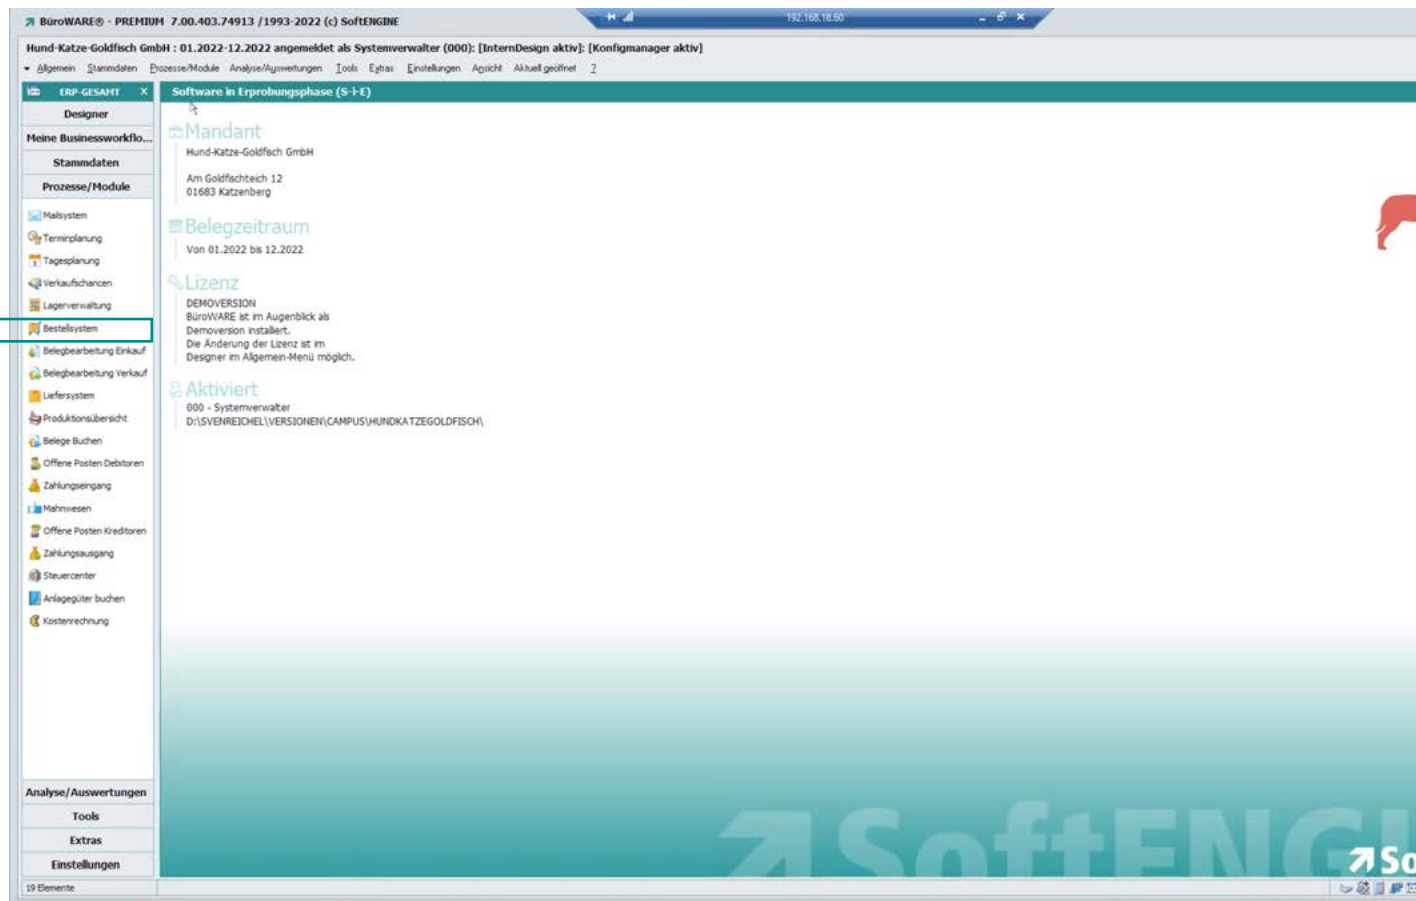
BüroWARE® - PREMIUM 7.00.403.74913 /1993-2022 (c) SoftENGINE

192.168.18.50

Hund-Katze-Goldfisch GmbH : 01.2022-12.2022 angemeldet als Systemverwalter (000): [InternDesign aktiv]: [Konfigmanager aktiv]

Allgemein Stammdaten Prozesse/Module Analyse/Auswertungen Tools Extras Einstellungen Ansicht Aktuell geöffnet ?

ERP-GESAMT

Designer
Meine Businessworkflo...
Stammdaten
Prozesse/Module

Mailsystem
Terminplanung
Tagesplanung
Verkaufschancen
Lagerverwaltung
Bestellsystem
Belegbearbeitung Einkauf
Belegbearbeitung Verkauf
Liefersystem
Produktionsübersicht
Belege Buchen
Offene Posten Debitoren
Zahlungseingang
Mahnwesen
Offene Posten Kreditoren
Zahlungsausgang
Steuercenter
Anlagegüter buchen
Kostenrechnung

Analyse/Auswertungen
Tools
Extras
Einstellungen

19 Elemente

Software in Erprobungsphase (S-i-E)

Mandant
Hund-Katze-Goldfisch GmbH

Am Goldfischteich 12
01683 Katzenberg

Belegzeitraum
Von 01.2022 bis 12.2022

Lizenz
DEMOVERSION
BüroWARE ist im Augenblick als Demoversion installiert.
Die Änderung der Lizenz ist im Designer im Allgemein-Menü möglich.

Aktiviert
000 - Systemverwalter
D:\SVENREICHEL\VERSIONEN\CAMPUS\HUNDKATZEGOLDFISCH\

SoftENG

So